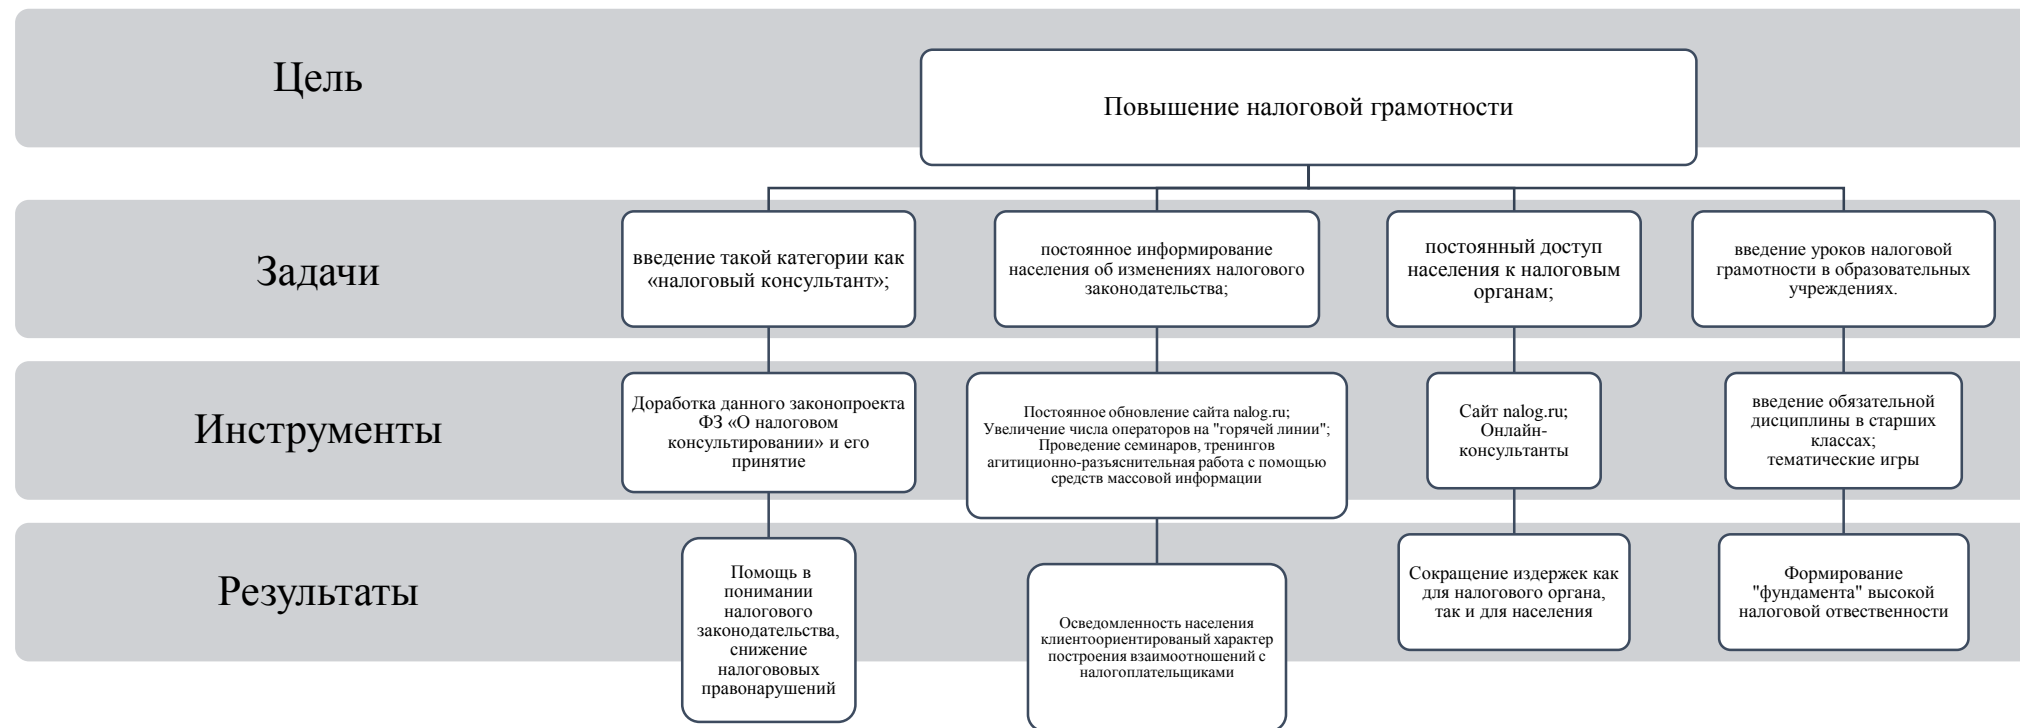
Цель

Повышение налоговой грамотности

Задачи

введение такой категории как «налоговый консультант»;

постоянное информирование населения об изменениях налогового законодательства;

постоянный доступ населения к налоговым органам;

введение уроков налоговой грамотности в образовательных учреждениях.

Инструменты

Доработка данного законопроекта ФЗ «О налоговом консультировании» и его принятие

Постоянное обновление сайта nalog.ru; Увеличение числа операторов на "горячей линии"; Проведение семинаров, тренингов агитиционно-разъяснительная работа с помощью средств массовой информации

Сайт nalog.ru; Онлайн-консультанты

введение обязательной дисциплины в старших классах; тематические игры

Результаты

Помощь в понимании налогового законодательства, снижение налоговых правонарушений

Осведомленность населения клиентоориентированый характер построения взаимоотношений с налогоплательщиками

Сокращение издержек как для налогового органа, так и для населения

Формирование "фундамента" высокой налоговой отвественности